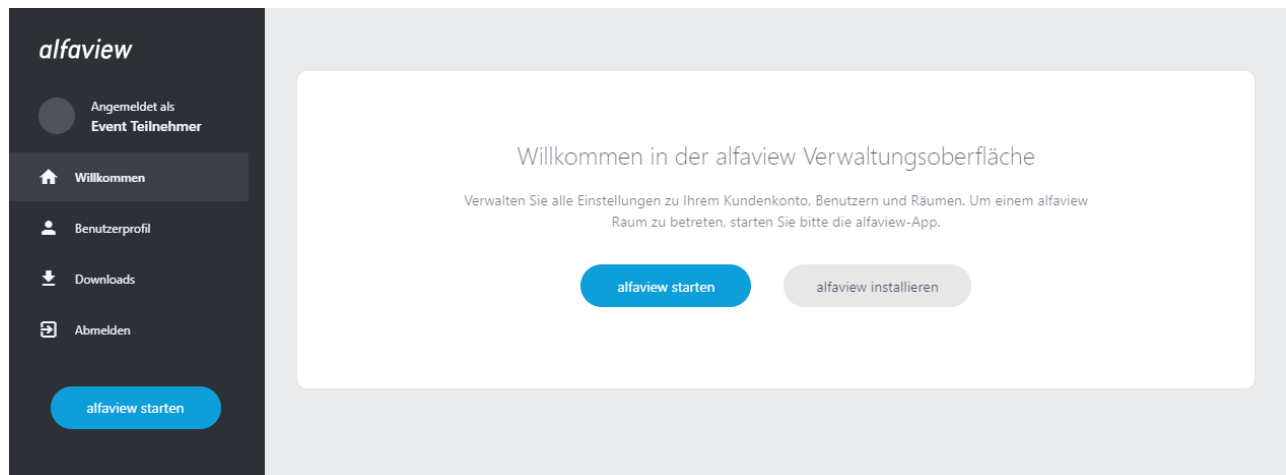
alfaview

Angemeldet als
Event Teilnehmer

Willkommen

Benutzerprofil

Downloads

Abmelden

alfaview starten

Willkommen in der alfaview Verwaltungsoberfläche

Verwalten Sie alle Einstellungen zu Ihrem Kundenkonto, Benutzern und Räumen. Um einem alfaview Raum zu betreten, starten Sie bitte die alfaview-App.

alfaview starten

alfaview installieren